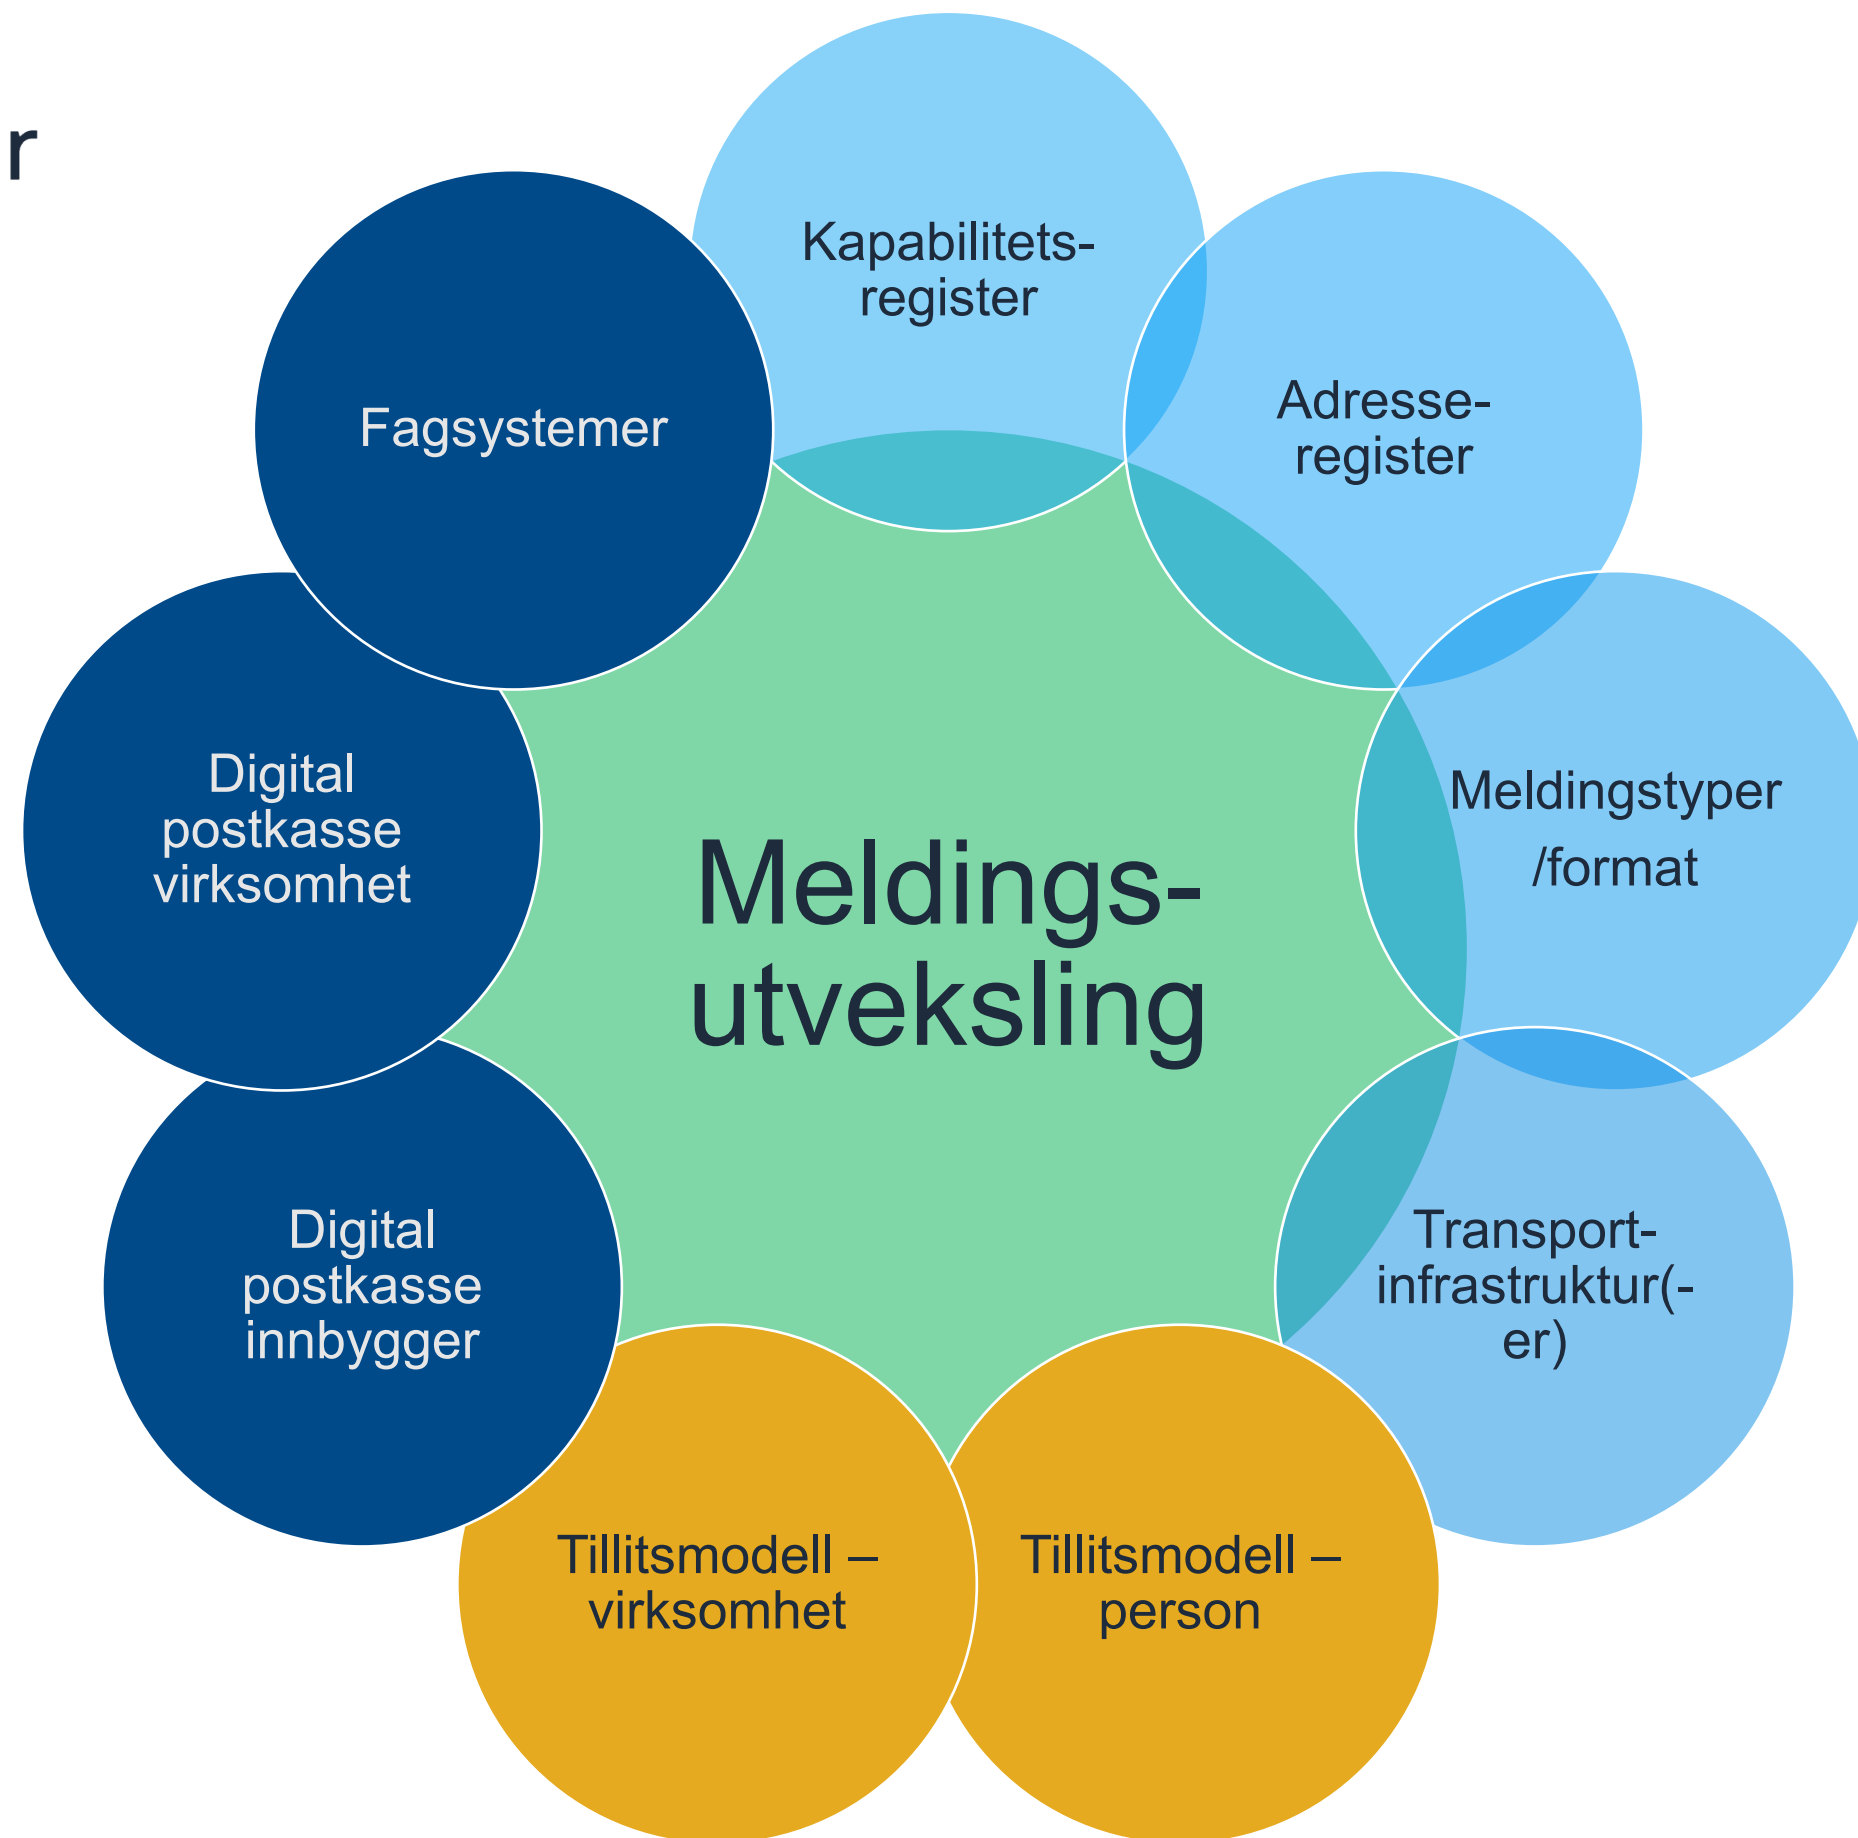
r

Kapabilitetsregister

Adresseregister

Fagsystemer

Meldingstyper /format

Digital postkasse virksomhet

Meldingsutveksling

Transportinfrastruktur(-er)

Digital postkasse innbygger

Tillitsmodell – virksomhet

Tillitsmodell – person